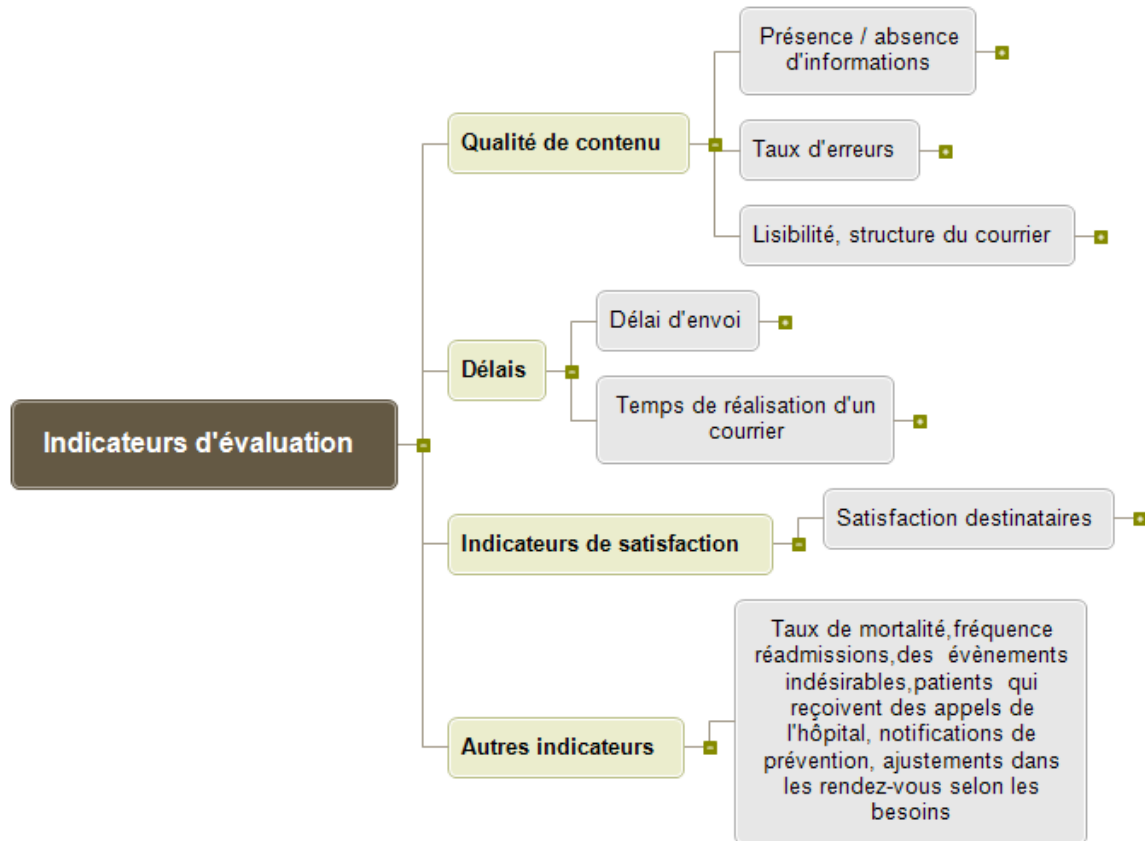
Indicateurs d'évaluation

Qualité de contenu

Présence / absence d'informations

Taux d'erreurs

Lisibilité, structure du courrier

Délais

Délai d'envoi

Temps de réalisation d'un courrier

Indicateurs de satisfaction

Satisfaction destinataires

Autres indicateurs

Taux de mortalité,fréquence réadmissions,des évènements indésirables,patients qui reçoivent des appels de l'hôpital, notifications de prévention, ajustements dans les rendez-vous selon les besoins